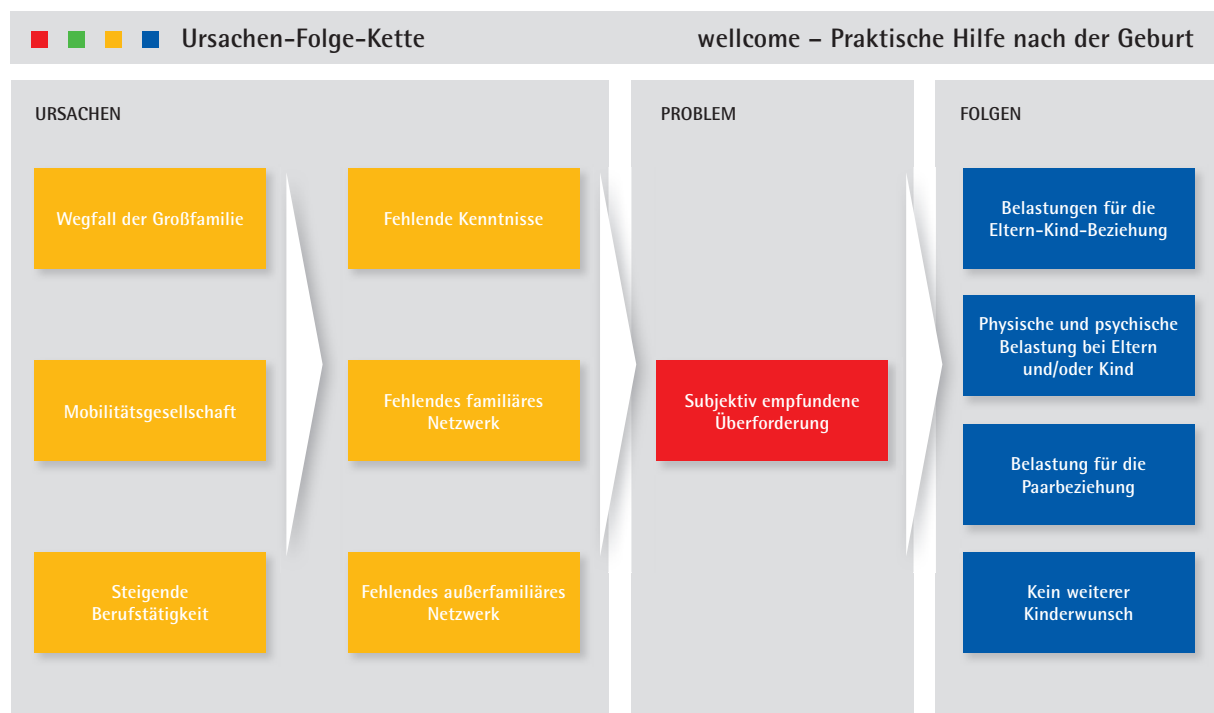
Ursachen-Folge-Kette

wellcome – Praktische Hilfe nach der Geburt

URSACHEN

Wegfall der Großfamilie

Mobilitätsgesellschaft

Steigende Berufstätigkeit

Fehlende Kenntnisse

Fehlendes familiäres Netzwerk

Fehlendes außerfamiliäres Netzwerk

PROBLEM

Subjektiv empfundene Überforderung

FOLGEN

Belastungen für die Eltern-Kind-Beziehung

Physische und psychische Belastung bei Eltern und/oder Kind

Belastung für die Paarbeziehung

Kein weiterer Kinderwunsch